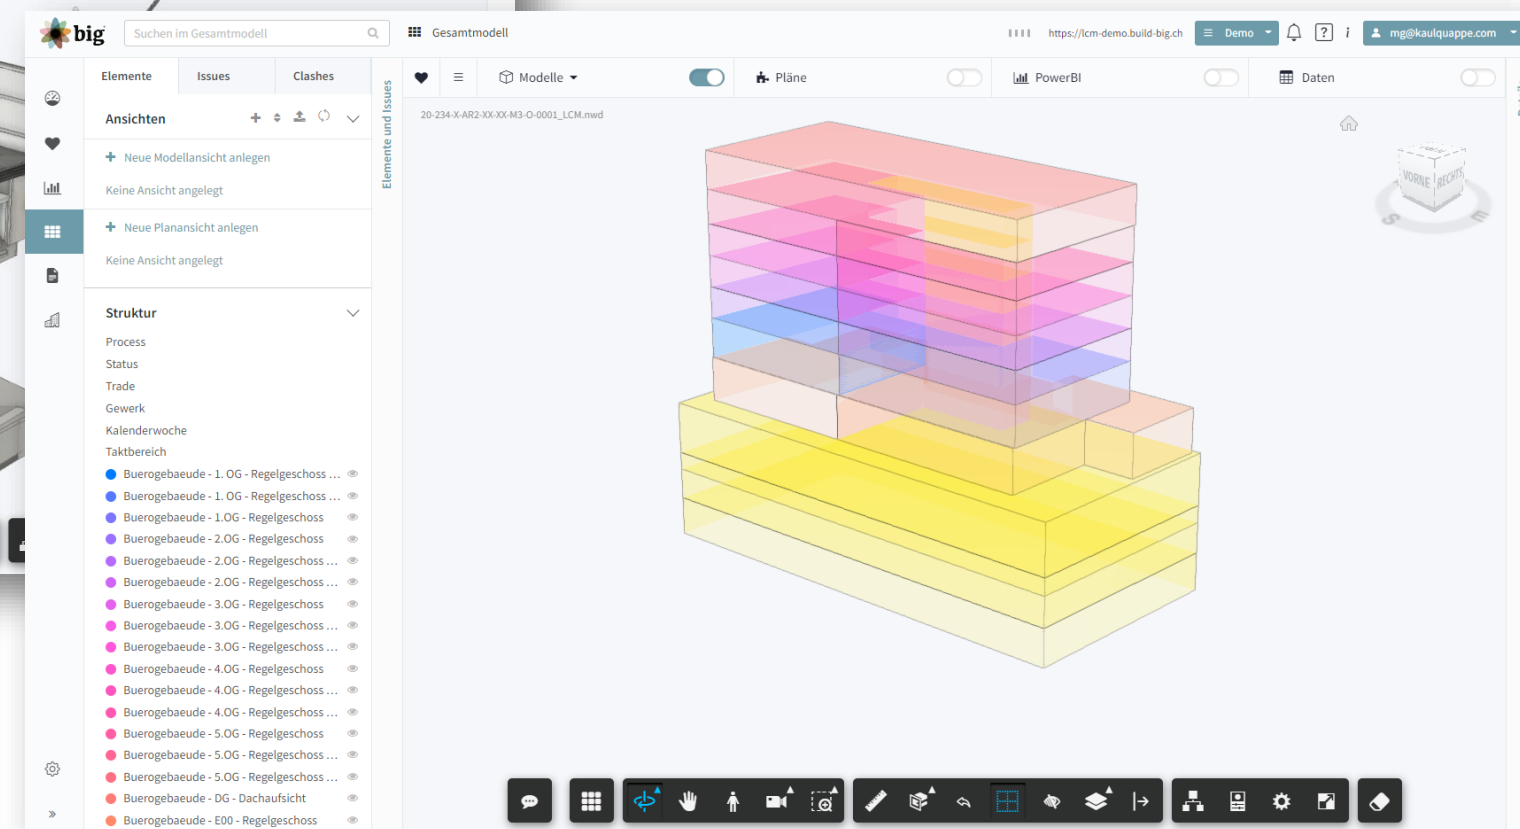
big

Suchen im Gesamtmodell

Gesamtmodell

https://lcm-demo.build-big.ch

Demo

?

i

mg@kaulquappe.com

Elemente

Issues

Clashes

Ansichten

Neue Modellansicht anlegen

Keine Ansicht angelegt

Neue Planansicht anlegen

Keine Ansicht angelegt

Struktur

Process

Status

Trade

Gewerk

Kalenderwoche

Taktbereich

Buerogebaeude - 1. OG - Regelgeschoss ...

Buerogebaeude - 1. OG - Regelgeschoss ...

Buerogebaeude - 1.OG - Regelgeschoss

Buerogebaeude - 2.OG - Regelgeschoss

Buerogebaeude - 2.OG - Regelgeschoss ...

Buerogebaeude - 2.OG - Regelgeschoss ...

Buerogebaeude - 3.OG - Regelgeschoss

Buerogebaeude - 3.OG - Regelgeschoss ...

Buerogebaeude - 3.OG - Regelgeschoss ...

Buerogebaeude - 4.OG - Regelgeschoss

Buerogebaeude - 4.OG - Regelgeschoss ...

Buerogebaeude - 4.OG - Regelgeschoss ...

Buerogebaeude - 5.OG - Regelgeschoss

Buerogebaeude - 5.OG - Regelgeschoss ...

Buerogebaeude - 5.OG - Regelgeschoss ...

Buerogebaeude - DG - Dachaufsicht

Buerogebaeude - E00 - Regelgeschoss

Elemente und Issues

Modelle

Pläne

PowerBI

Daten

20-234-X-AR2-XX-XX-M3-O-0001_LCM.nwd

VORNE

RECHTS

S

E